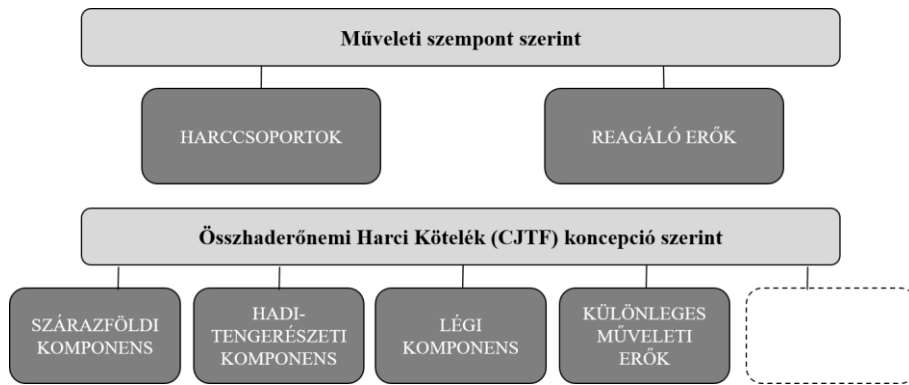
Műveleti szempont szerint

HARCCSOPORTOK

REAGÁLÓ ERŐK

Összhaderőnemi Harci Kötelék (CJTF) koncepció szerint

SZÁRAZFÖLDI KOMPONENS

HADI-TENGERÉSZETI KOMPONENS

LÉGI KOMPONENS

KÜLÖNLEGES MŰVELETI ERŐK